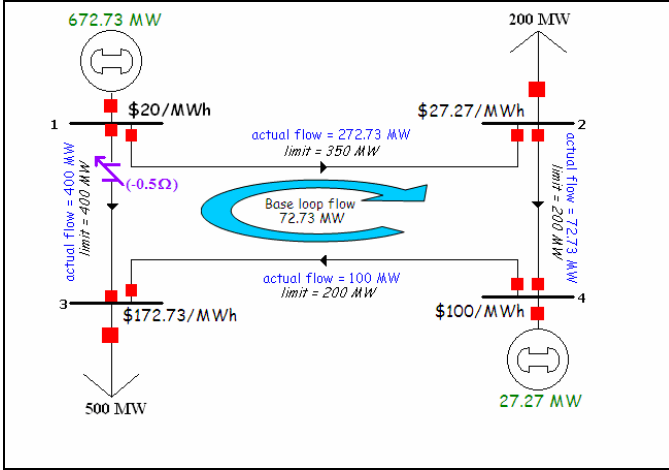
672.73 MW

200 MW

1

$20/MWh

$27.27/MWh

2

actual flow = 272.73 MW
limit = 350 MW

actual flow = 400 MW
limit = 400 MW

(-0.5Ω)

Base loop flow
72.73 MW

actual flow = 72.73 MW
limit = 200 MW

actual flow = 100 MW
limit = 200 MW

3

$172.73/MWh

$100/MWh

4

500 MW

27.27 MW